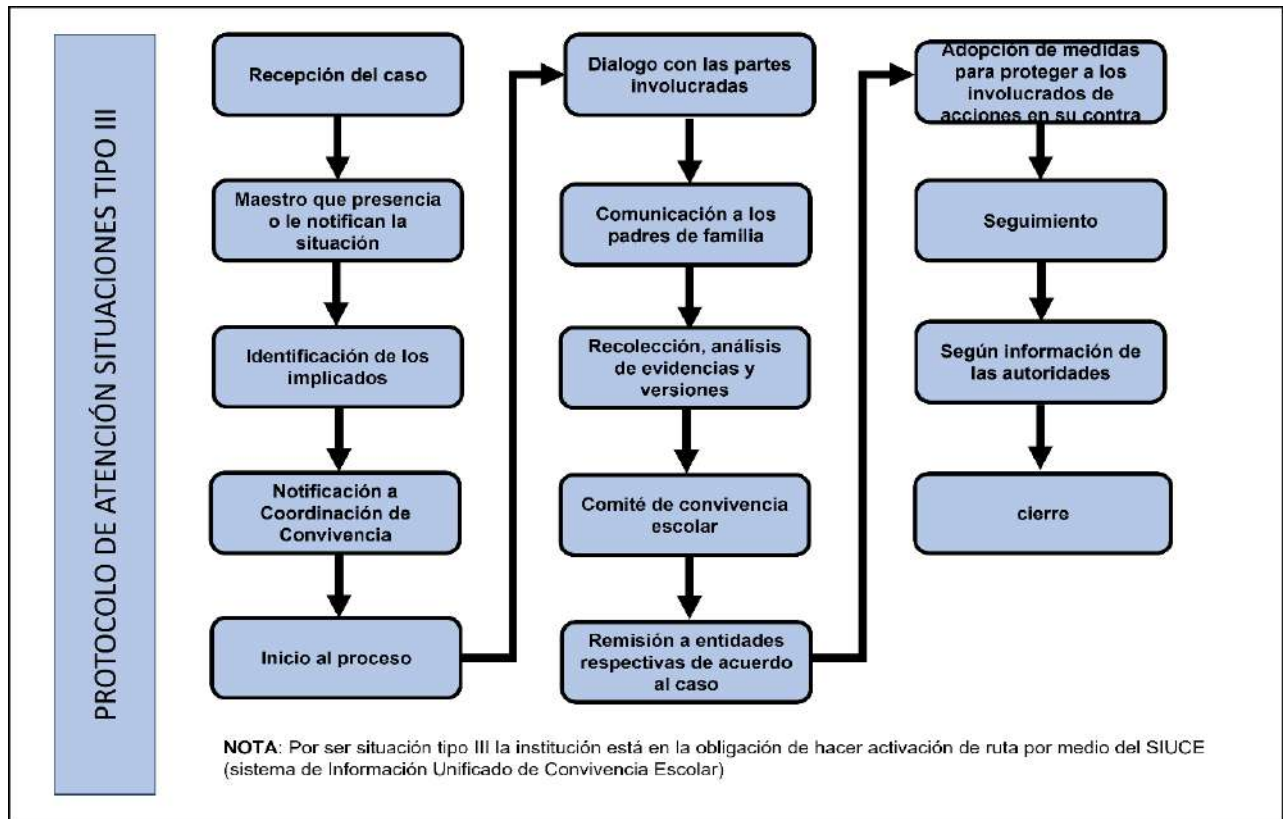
PROTOCOLO DE ATENCIÓN SITUACIONES TIPO III

Recepción del caso

Maestro que presencia o le notifican la situación

Identificación de los implicados

Notificación a Coordinación de Convivencia

Inicio al proceso

Dialogo con las partes involucradas

Comunicación a los padres de familia

Recolección, análisis de evidencias y versiones

Comité de convivencia escolar

Remisión a entidades respectivas de acuerdo al caso

Adopción de medidas para proteger a los involucrados de acciones en su contra

Seguimiento

Según información de las autoridades

cierre

NOTA: Por ser situación tipo III la institución está en la obligación de hacer activación de ruta por medio del SIUCE (sistema de Información Unificado de Convivencia Escolar)